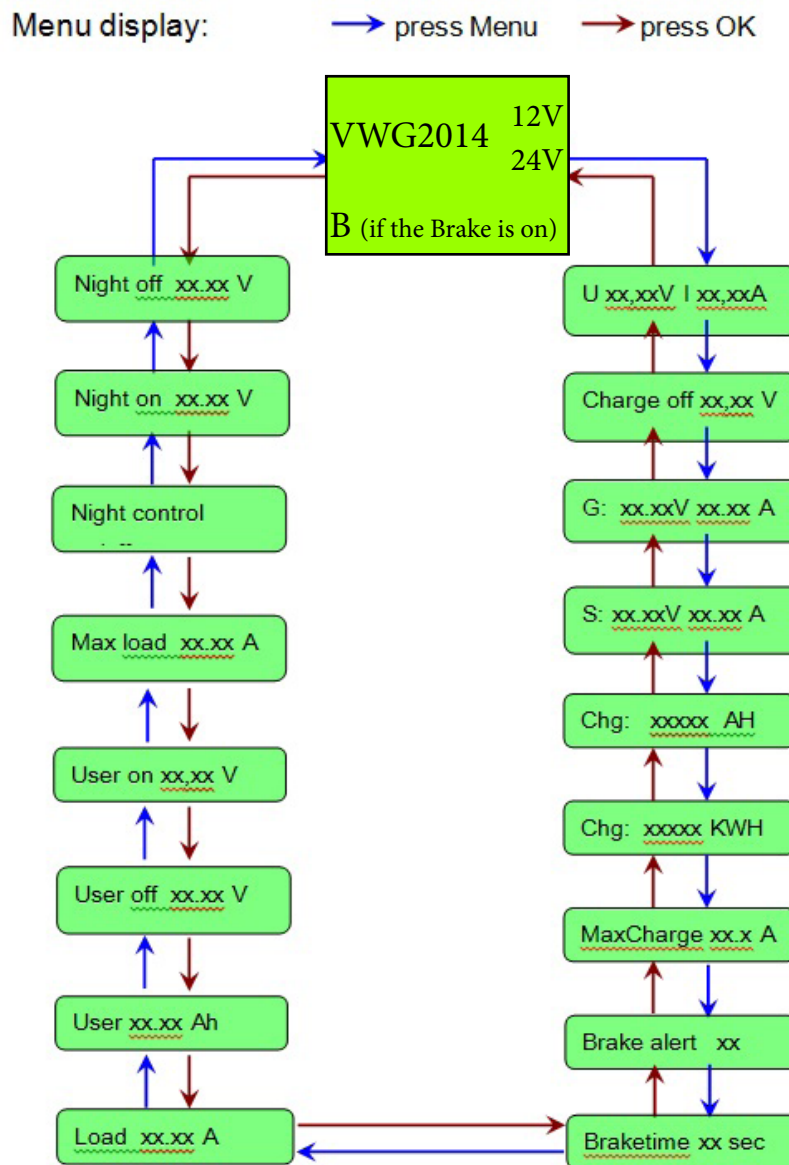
Menu display: press Menu press OK

VWG2014 12V 24V
B (if the Brake is on)

Night off xx.xx V

Night on xx.xx V

Night control

Max load xx.xx A

User on xx,xx V

User off xx.xx V

User xx.xx Ah

Load xx.xx A

U xx,xxV I xx,xxA

Charge off xx,xx V

G: xx.xxV xx.xx A

S: xx.xxV xx.xx A

Chg: xxxxx AH

Chg: xxxxx KWH

MaxCharge xx.x A

Brake alert xx

Braketime xx sec